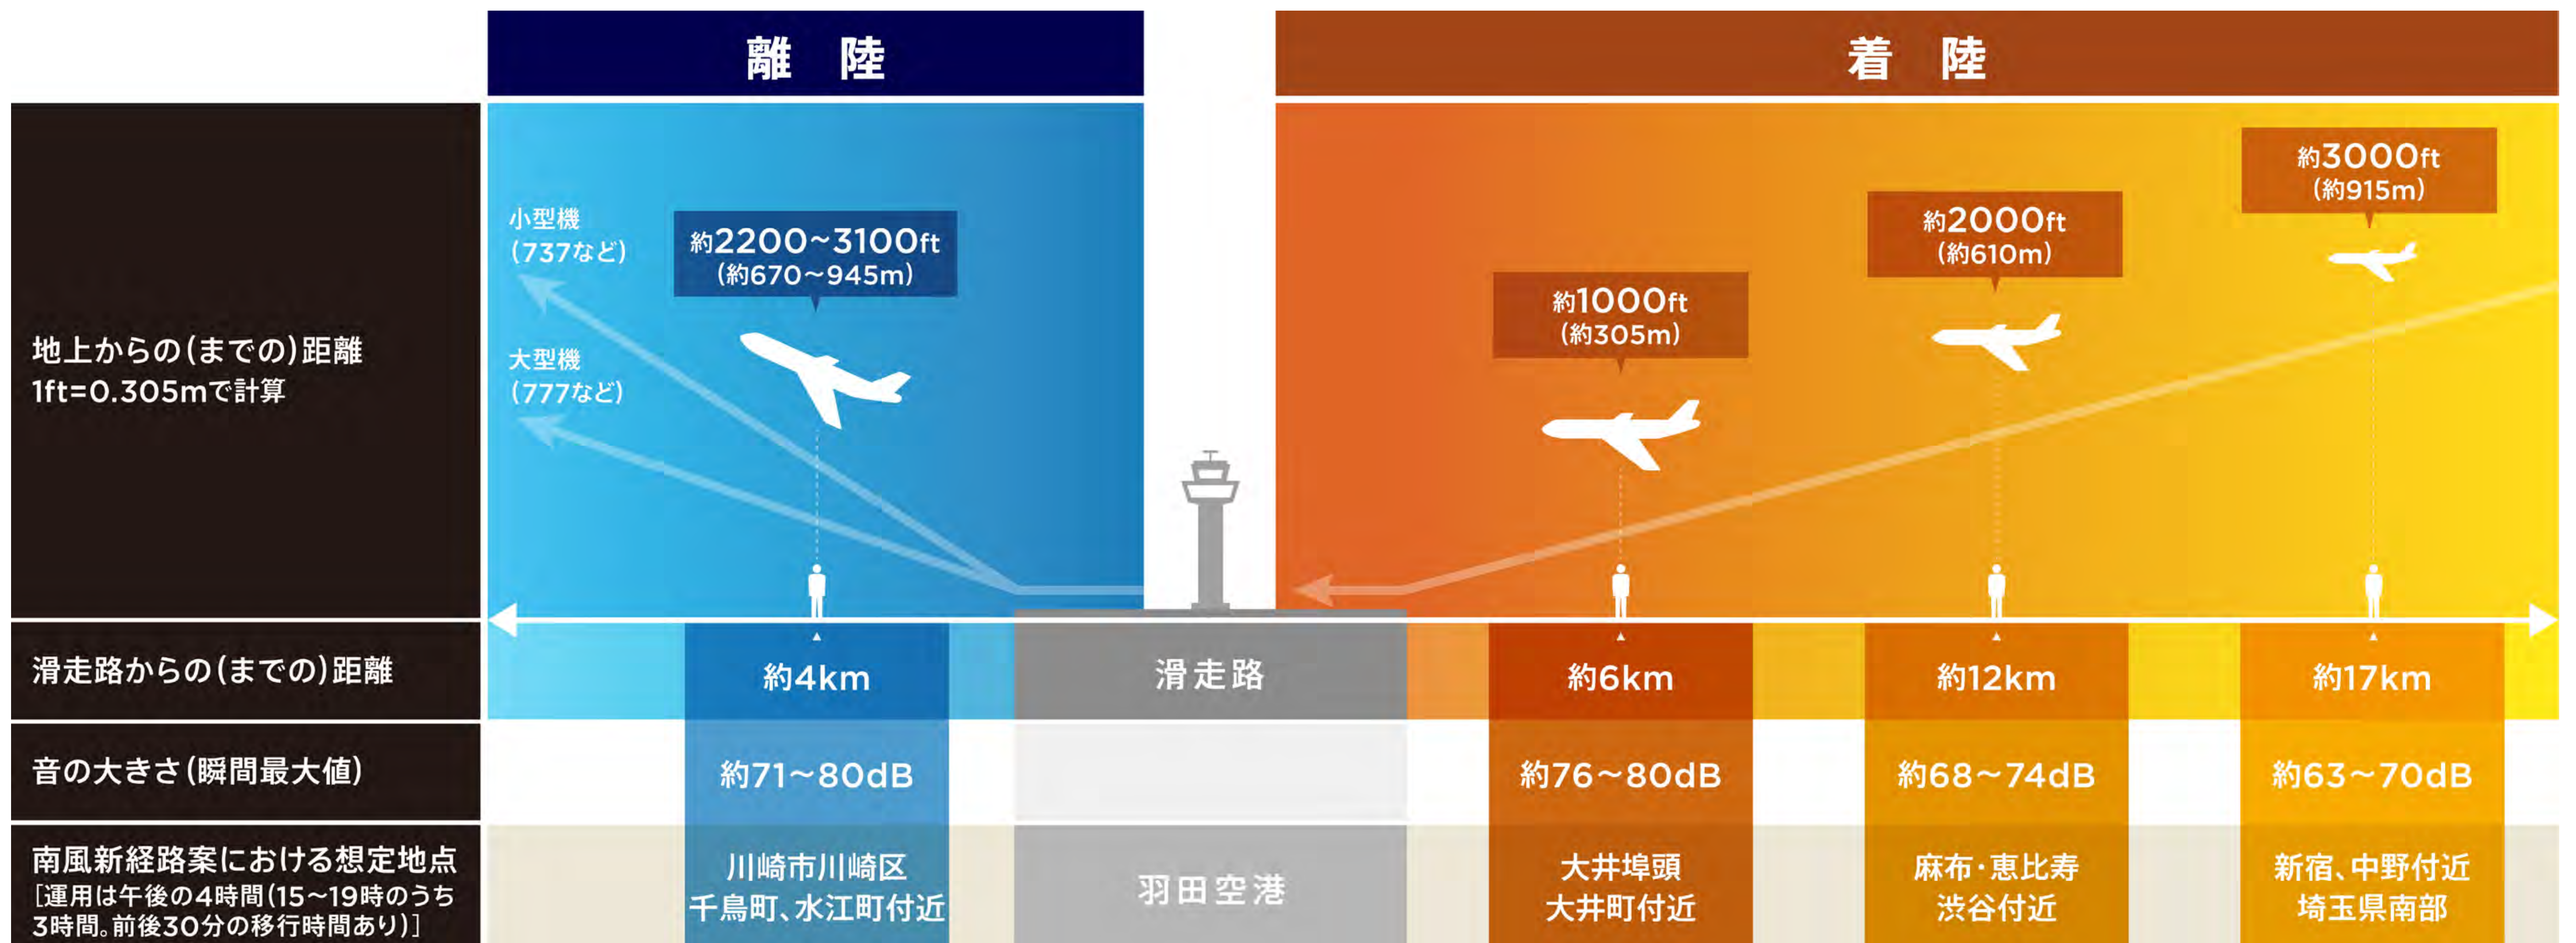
離　陸

着　陸

地上からの(までの)距離
1ft=0.305mで計算

小型機
(737など)

大型機
(777など)

約2200~3100ft
(約670~945m)

約1000ft
(約305m)

約2000ft
(約610m)

約3000ft
(約915m)

| 滑走路からの(までの)距離 | 約4km | 滑走路 | 約6km | 約12km | 約17km |
|---|---|---|---|---|---|
| 音の大きさ(瞬間最大値) | 約71~80dB | | 約76~80dB | 約68~74dB | 約63~70dB |
| 南風新経路案における想定地点 [運用は午後の4時間(15~19時のうち3時間。前後30分の移行時間あり)] | 川崎市川崎区 千鳥町、水江町付近 | 羽田空港 | 大井埠頭 大井町付近 | 麻布・恵比寿 渋谷付近 | 新宿、中野付近 埼玉県南部 |